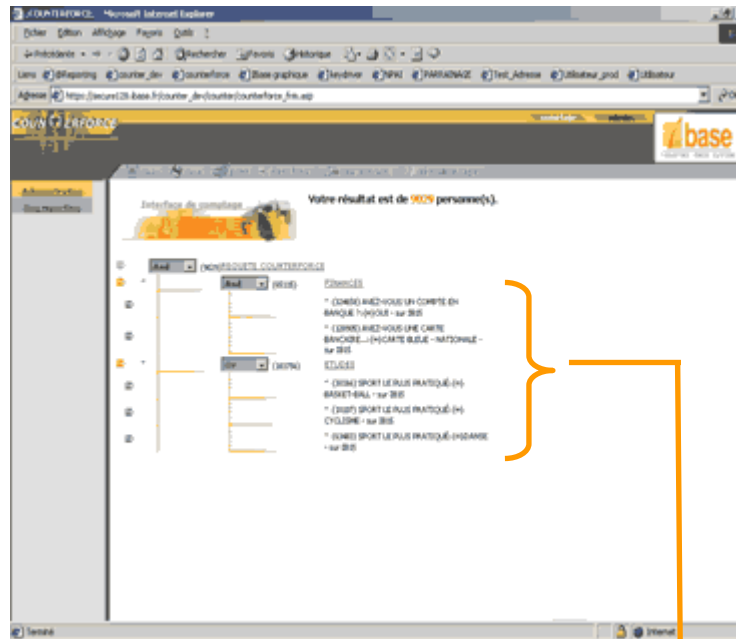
COUNTERFORCE - Microsoft Internet Explorer

Fichier Edition Affichage Favoris Outils ?

Précédente Rechercher Favoris Historique

Liens Reporting counter_dev counterforce Base graphique keydriver NPAI PARRAINAGE Test_Adresse Utilisateur_prod Utilisateur

Adresse https://secure128-base.fr/counter_dev/counter/counterforce_frm.asp

COUNTERFORCE

base

Administration
Documentation

Interface de comptage

Votre résultat est de 9029 personne(s).

And (9029) REQUETE COUNTERFORCE

And (9018) FINANCES

* (32405) AVEZ-VOUS UN COMPTE EN BANQUE ?-(H)OUI - sur 2015

* (32005) AVEZ-VOUS UNE CARTE BANCAIRE...(H)CARTE BLEUE - NATIONALE - sur 2015

Or (30376) ETUDES

* (30362) SPORT LE PLUS PRATIQUÉ-(H)-BASKET-BALL - sur 2015

* (30207) SPORT LE PLUS PRATIQUÉ-(H)-CYCLISME - sur 2015

* (32403) SPORT LE PLUS PRATIQUÉ-(H)DANSE - sur 2015

Terminé

Internet